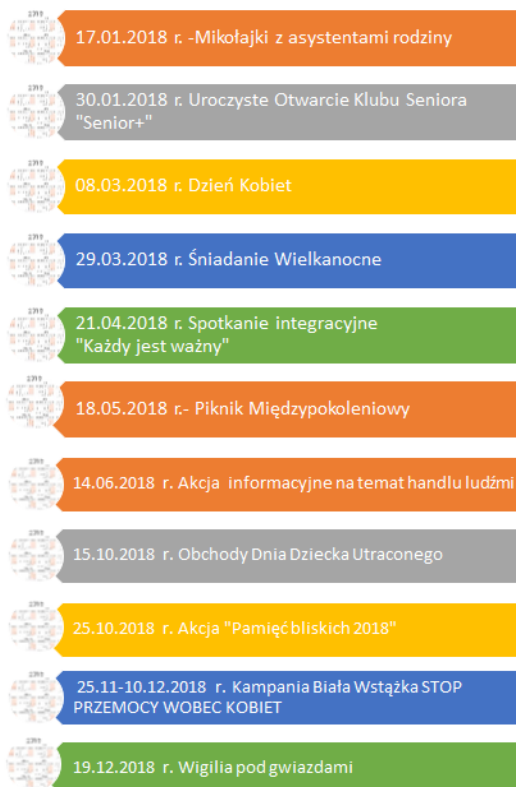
17.01.2018 r. -Mikołajki z asystentami rodziny

30.01.2018 r. Uroczyste Otwarcie Klubu Seniora "Senior+"

08.03.2018 r. Dzień Kobiet

29.03.2018 r. Śniadanie Wielkanocne

21.04.2018 r. Spotkanie integracyjne "Każdy jest ważny"

18.05.2018 r.- Piknik Międzypokoleniowy

14.06.2018 r. Akcja informacyjne na temat handlu ludźmi

15.10.2018 r. Obchody Dnia Dziecka Utraconego

25.10.2018 r. Akcja "Pamięć bliskich 2018"

25.11-10.12.2018 r. Kampania Biała Wstążka STOP PRZEMOCY WOBEC KOBIET

19.12.2018 r. Wigilia pod gwiazdami